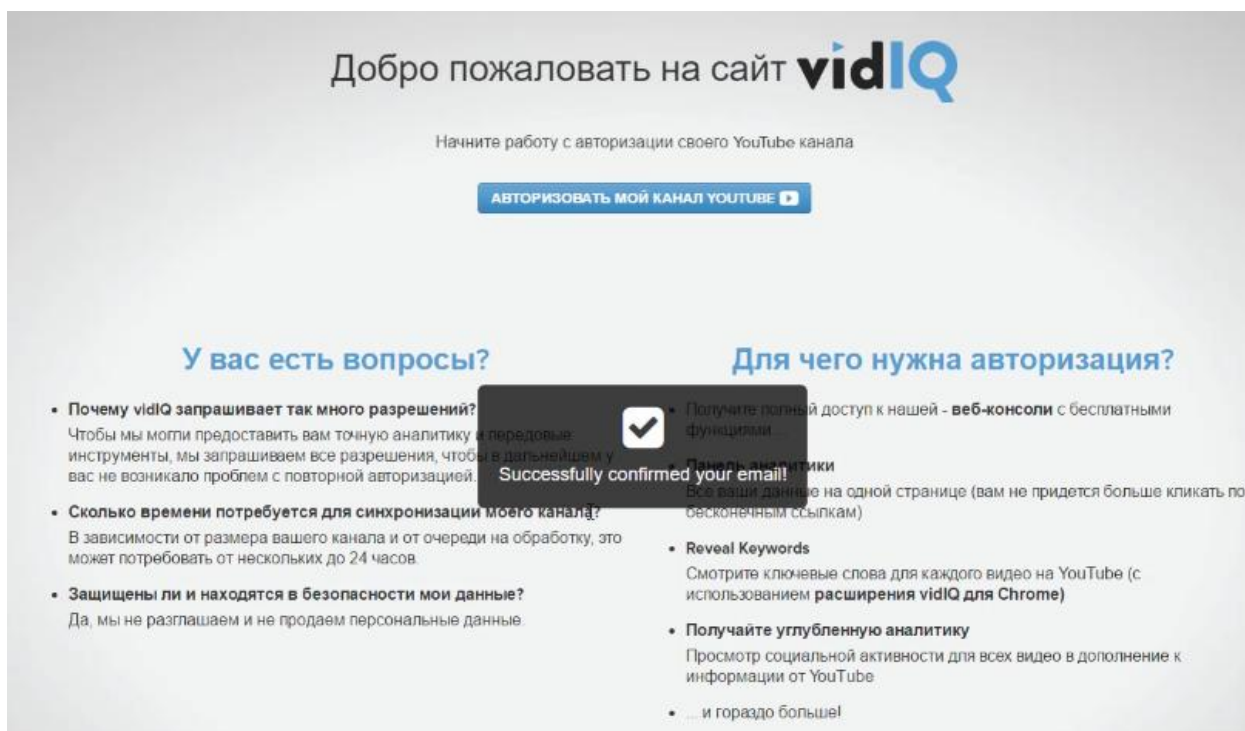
Добро пожаловать на сайт vidIQ

Начните работу с авторизации своего YouTube канала

АВТОРИЗОВАТЬ МОЙ КАНАЛ YOUTUBE

У вас есть вопросы?

• Почему vidIQ запрашивает так много разрешений?
Чтобы мы могли предоставить вам точную аналитику и передовые инструменты, мы запрашиваем все разрешения, чтобы в дальнейшем у вас не возникало проблем с повторной авторизацией.

• Сколько времени потребуется для синхронизации моего канала?
В зависимости от размера вашего канала и от очереди на обработку, это может потребовать от нескольких до 24 часов.

• Защищены ли и находятся в безопасности мои данные?
Да, мы не разглашаем и не продаем персональные данные.

Для чего нужна авторизация?

• Получите полный доступ к нашей - веб-консоли с бесплатными функциями...

• Панель аналитики
Все ваши данные на одной странице (вам не придется больше кликать по бесконечным ссылкам)

• Reveal Keywords
Смотрите ключевые слова для каждого видео на YouTube (с использованием расширения vidIQ для Chrome)

• Получайте углубленную аналитику
Просмотр социальной активности для всех видео в дополнение к информации от YouTube

• ... и гораздо больше!

Successfully confirmed your email!